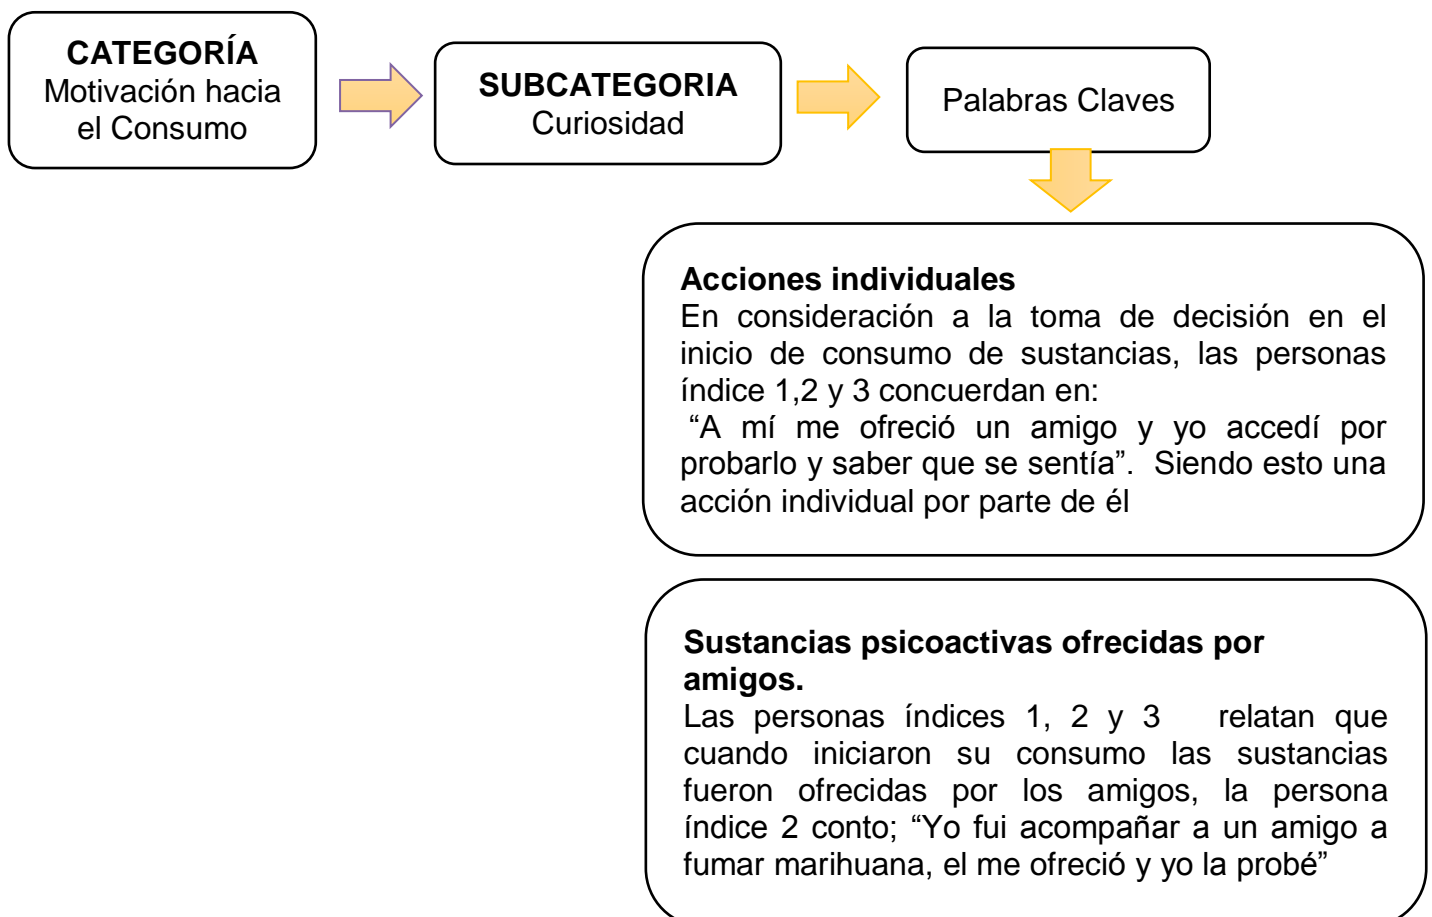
CATEGORÍA
Motivación hacia el Consumo

SUBCATEGORIA
Curiosidad

Palabras Claves

Acciones individuales
En consideración a la toma de decisión en el inicio de consumo de sustancias, las personas índice 1,2 y 3 concuerdan en:
"A mí me ofreció un amigo y yo accedí por probarlo y saber que se sentía". Siendo esto una acción individual por parte de él

Sustancias psicoactivas ofrecidas por amigos.
Las personas índices 1, 2 y 3 relatan que cuando iniciaron su consumo las sustancias fueron ofrecidas por los amigos, la persona índice 2 conto; "Yo fui acompañar a un amigo a fumar marihuana, el me ofreció y yo la probé"